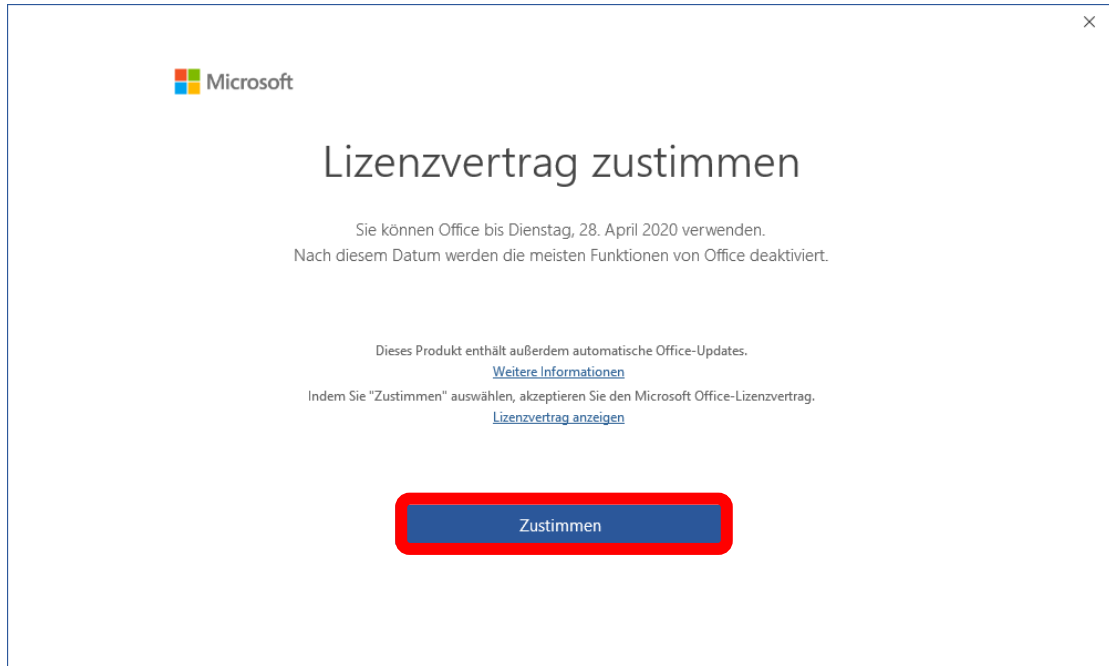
×

Microsoft

Lizenzvertrag zustimmen

Sie können Office bis Dienstag, 28. April 2020 verwenden.
Nach diesem Datum werden die meisten Funktionen von Office deaktiviert.

Dieses Produkt enthält außerdem automatische Office-Updates.
Weitere Informationen
Indem Sie "Zustimmen" auswählen, akzeptieren Sie den Microsoft Office-Lizenzvertrag.
Lizenzvertrag anzeigen

Zustimmen